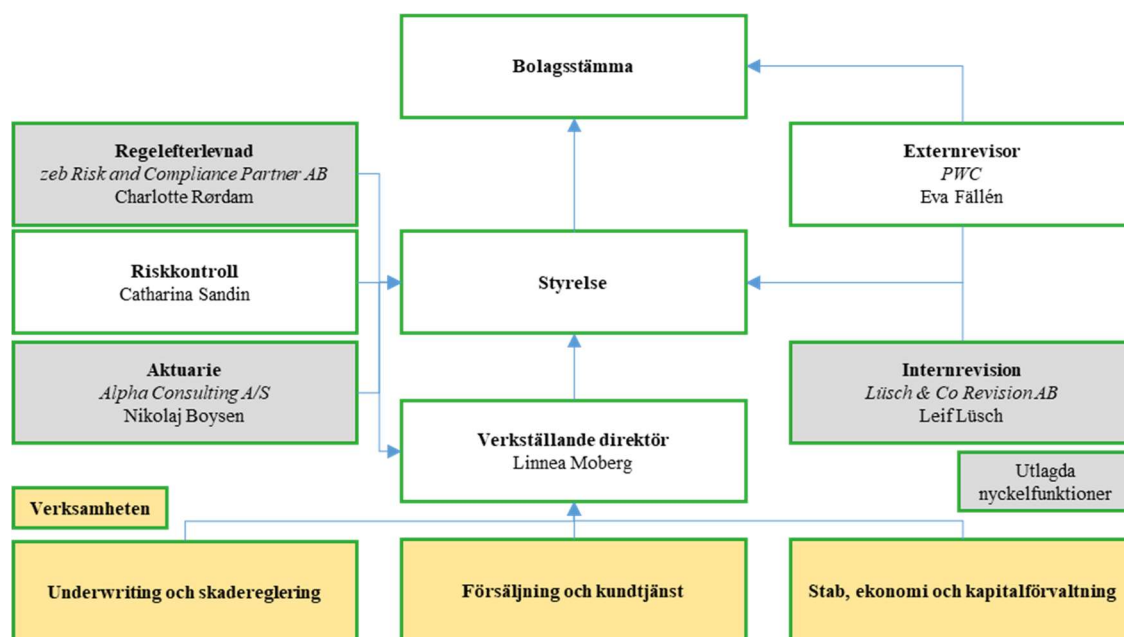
Bolagsstämma

Regelefterlevnad
zeb Risk and Compliance Partner AB
Charlotte Rørdam

Externrevisor
PWC
Eva Fällén

Riskkontroll
Catharina Sandin

Styrelse

Aktuarie
Alpha Consulting A/S
Nikolaj Boysen

Internrevision
Lüsch & Co Revision AB
Leif Lüsch

Verkställande direktör
Linnea Moberg

Utlagda nyckelfunktioner

Verksamheten

Underwriting och skadereglering

Försäljning och kundtjänst

Stab, ekonomi och kapitalförvaltning